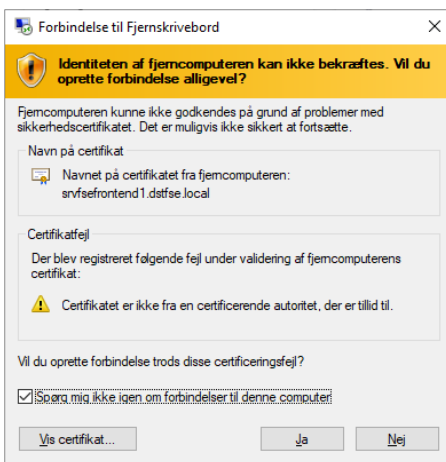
Forbindelse til Fjernskrivebord

Identiteten af fjerncomputeren kan ikke bekræftes. Vil du oprette forbindelse alligevel?

Fjerncomputeren kunne ikke godkendes på grund af problemer med sikkerhedscertifikatet. Det er muligvis ikke sikkert at fortsætte.

Navn på certifikat

Navnet på certifikatet fra fjerncomputeren:
srvfsefrontend1.dstfse.local

Certifikatfejl

Der blev registreret følgende fejl under validering af fjerncomputerens certifikat:

Certifikatet er ikke fra en certificerende autoritet, der er tillid til.

Vil du oprette forbindelse trods disse certificeringsfejl?

Spørg mig ikke igen om forbindelser til denne computer

Vis certifikat...

Ja

Nej